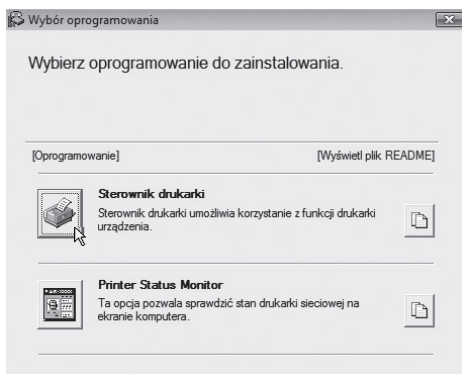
Wybór oprogramowania

Wybierz oprogramowanie do zainstalowania.

[Oprogramowanie]

[Wyświetl plik README]

Sterownik drukarki
Sterownik drukarki umożliwia korzystanie z funkcji drukarki urządzenia.

Printer Status Monitor
Ta opcja pozwala sprawdzić stan drukarki sieciowej na ekranie komputera.